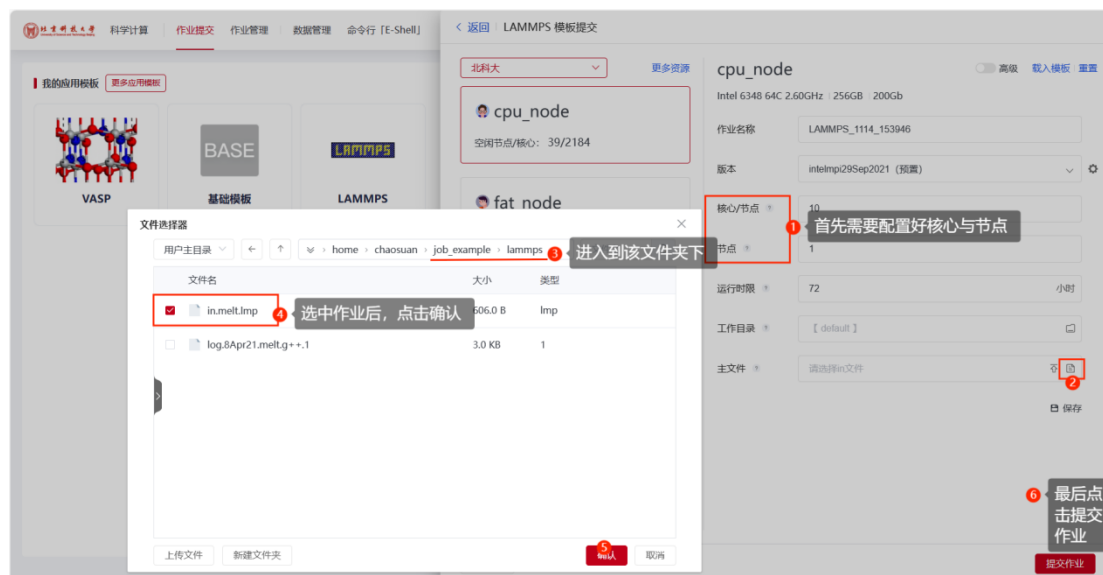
北京科技大学 科学计算 作业提交 作业管理 数据管理 命令行「E-Shell」

我的应用模板 更多应用模板

VASP
BASE
基础模板
LAMMPS
LAMMPS

< 返回 LAMMPS 模板提交

北科大
更多资源

cpu_node
空闲节点/核心：39/2184

fat_node

cpu_node
高级 载入模板 重置
Intel 6348 64C 2.60GHz 256GB 200Gb

作业名称 LAMMPS_1114_153946
版本 intelmpi29Sep2021（预置）
核心/节点 10
节点 1
运行时限 72 小时
工作目录 【 default 】
主文件 请选择in文件
保存

1 首先需要配置好核心与节点
2
6 最后点击提交作业
提交作业

文件选择器
用户主目录 ← ↑ home › chaosuan › job_example › lammps
3 进入到该文件夹下

| 文件名 | 大小 | 类型 |
|---|---|---|
| in.melt.lmp | 606.0 B | lmp |
| log.8Apr21.melt.g++.1 | 3.0 KB | 1 |

4 选中作业后，点击确认

上传文件 新建文件夹
5 确认 取消